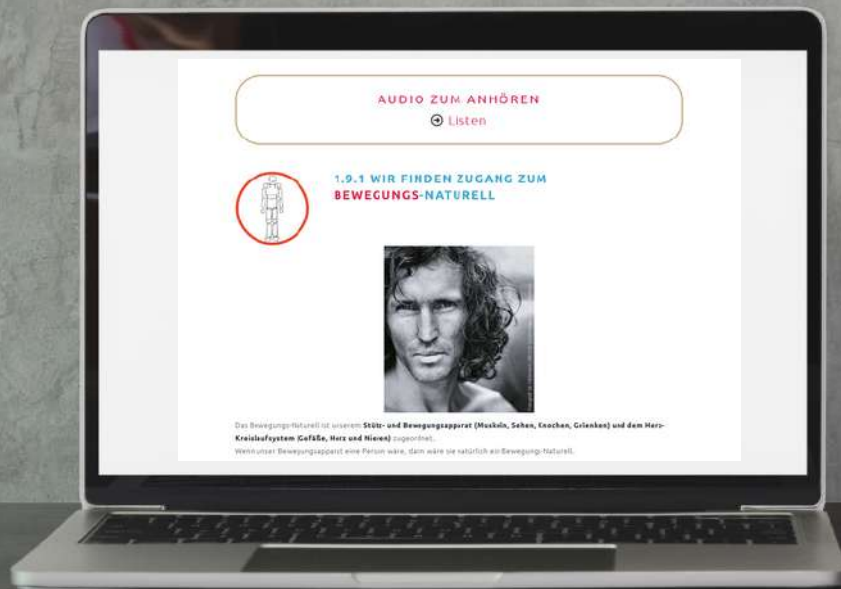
AUDIO ZUM ANHÖREN
Listen

1.9.1 WIR FINDEN ZUGANG ZUM
BEWEGUNGS-NATURELL

Das Bewegungs-Naturell ist unserem Stütz- und Bewegungsapparat (Muskeln, Sehen, Knochen, Gelenken) und dem Herz-Kreislaufsystem (Gefäße, Herz und Nieren) zugeordnet.
Wenn unser Bewegungsapparat eine Person wäre, dann wäre sie natürlich ein Bewegungs-Naturell.